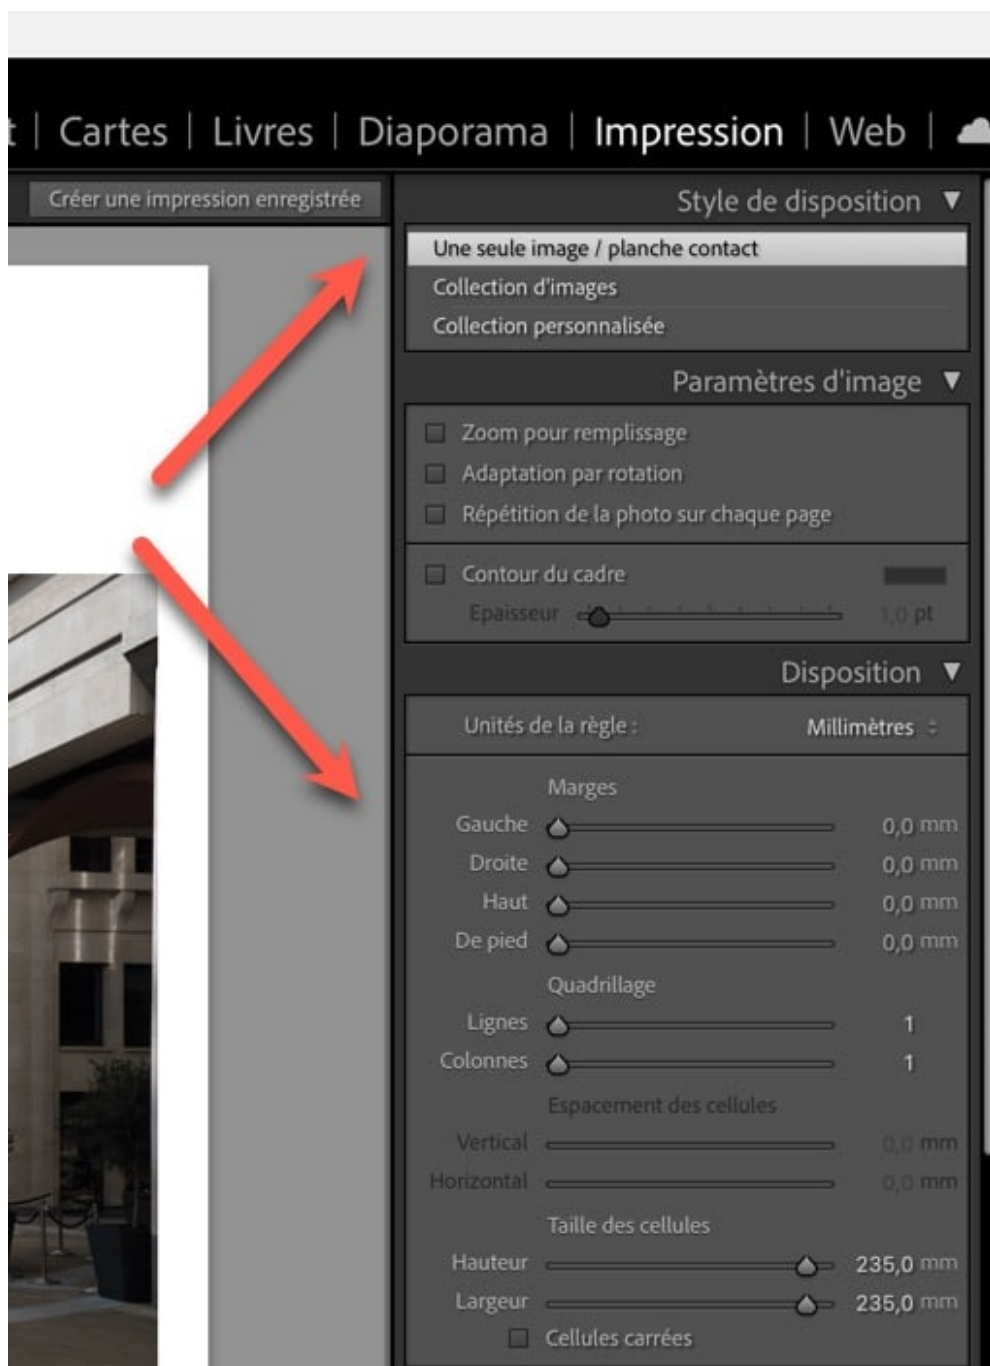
t | Cartes | Livres | Diaporama | Impression | Web |

Créer une impression enregistrée

Style de disposition ▼

Une seule image / planche contact
Collection d'images
Collection personnalisée

Paramètres d'image ▼

Zoom pour remplissage
Adaptation par rotation
Répétition de la photo sur chaque page

Contour du cadre
Epaisseur 1,0 pt

Disposition ▼

Unités de la règle : Millimètres

Marges
Gauche 0,0 mm
Droite 0,0 mm
Haut 0,0 mm
De pied 0,0 mm

Quadrillage
Lignes 1
Colonnes 1

Espacement des cellules
Vertical 0,0 mm
Horizontal 0,0 mm

Taille des cellules
Hauteur 235,0 mm
Largeur 235,0 mm
Cellules carrées